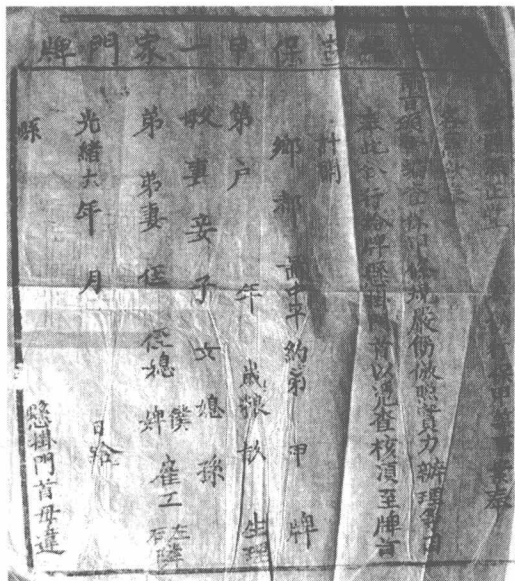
牌門家一甲保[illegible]

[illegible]

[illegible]須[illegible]務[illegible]核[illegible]殷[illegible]傚照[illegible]力辦理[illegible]

準此合行給牌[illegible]門首以憑查核須至牌者

計開

鄉　都　啚十甲約第　甲　牌

第　戶　　年　　歲　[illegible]　執　生理

妻　妾　子　女　媳　孫

弟　弟妻　侄　侄媳　婢僕　雇工　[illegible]

光緒六年　月　日給

縣

懸掛門首毋違